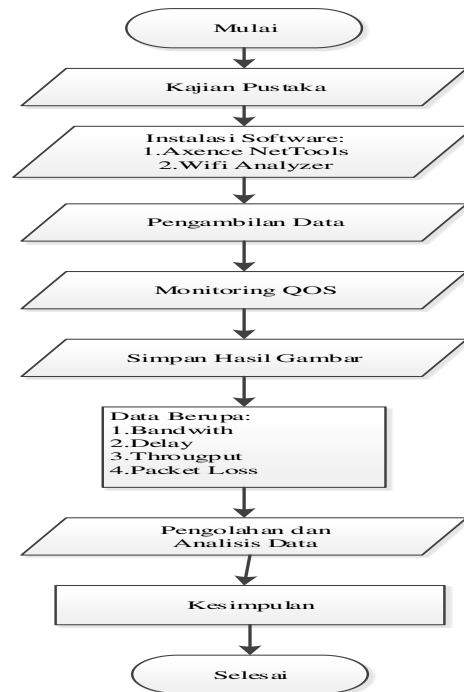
Mulai

Kajian Pustaka

Instalasi Software:
1.Axence NetTools
2.Wifi Analyzer

Pengambilan Data

Monitoring QOS

Simpan Hasil Gambar

Data Berupa:
1.Bandwith
2.Delay
3.Througput
4.Packet Loss

Pengolahan dan Analisis Data

Kesimpulan

Selesai